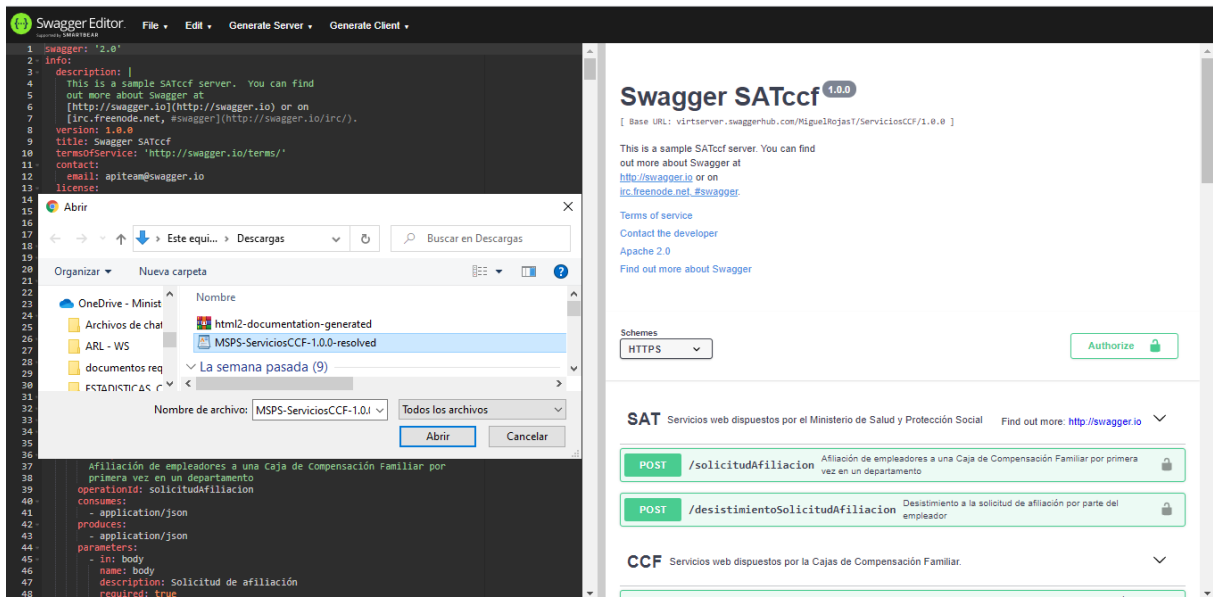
Swagger Editor. Supported by SMARTBEAR File ▾ Edit ▾ Generate Server ▾ Generate Client ▾

1 swagger: '2.0'
2 info:
3 description: |
4 This is a sample SATccf server. You can find
5 out more about Swagger at
6 [http://swagger.io](http://swagger.io) or on
7 [irc.freenode.net, #swagger](http://swagger.io/irc/).
8 version: 1.0.0
9 title: Swagger SATccf
10 termsOfService: 'http://swagger.io/terms/'
11 contact:
12 email: apiteam@swagger.io
13 license:
14
15
16
17
18
19
20
21
22
23
24
25
26
27
28
29
30
31
32
33
34
35
36
37 Afiliación de empleadores a una Caja de Compensación Familiar por
38 primera vez en un departamento
39 operationId: solicitudAfiliacion
40 consumes:
41 - application/json
42 produces:
43 - application/json
44 parameters:
45 - in: body
46 name: body
47 description: Solicitud de afiliación
48 required: true

Abrir
Este equi... › Descargas
Buscar en Descargas
Organizar ▾ Nueva carpeta
OneDrive - Minist
Archivos de chat
ARL - WS
documentos req
ESTADISTICAS_C
Nombre
html2-documentation-generated
MSPS-ServiciosCCF-1.0.0-resolved
La semana pasada (9)
Nombre de archivo: MSPS-ServiciosCCF-1.0.0
Todos los archivos
Abrir Cancelar

Swagger SATccf 1.0.0
[ Base URL: virtserver.swaggerhub.com/MiguelRojasT/ServiciosCCF/1.0.0 ]
This is a sample SATccf server. You can find out more about Swagger at http://swagger.io or on irc.freenode.net, #swagger.
Terms of service
Contact the developer
Apache 2.0
Find out more about Swagger
Schemes
HTTPS
Authorize
SAT Servicios web dispuestos por el Ministerio de Salud y Protección Social Find out more: http://swagger.io
POST /solicitudAfiliacion Afiliación de empleadores a una Caja de Compensación Familiar por primera vez en un departamento
POST /desistimientoSolicitudAfiliacion Desistimiento a la solicitud de afiliación por parte del empleador
CCF Servicios web dispuestos por la Cajas de Compensación Familiar.